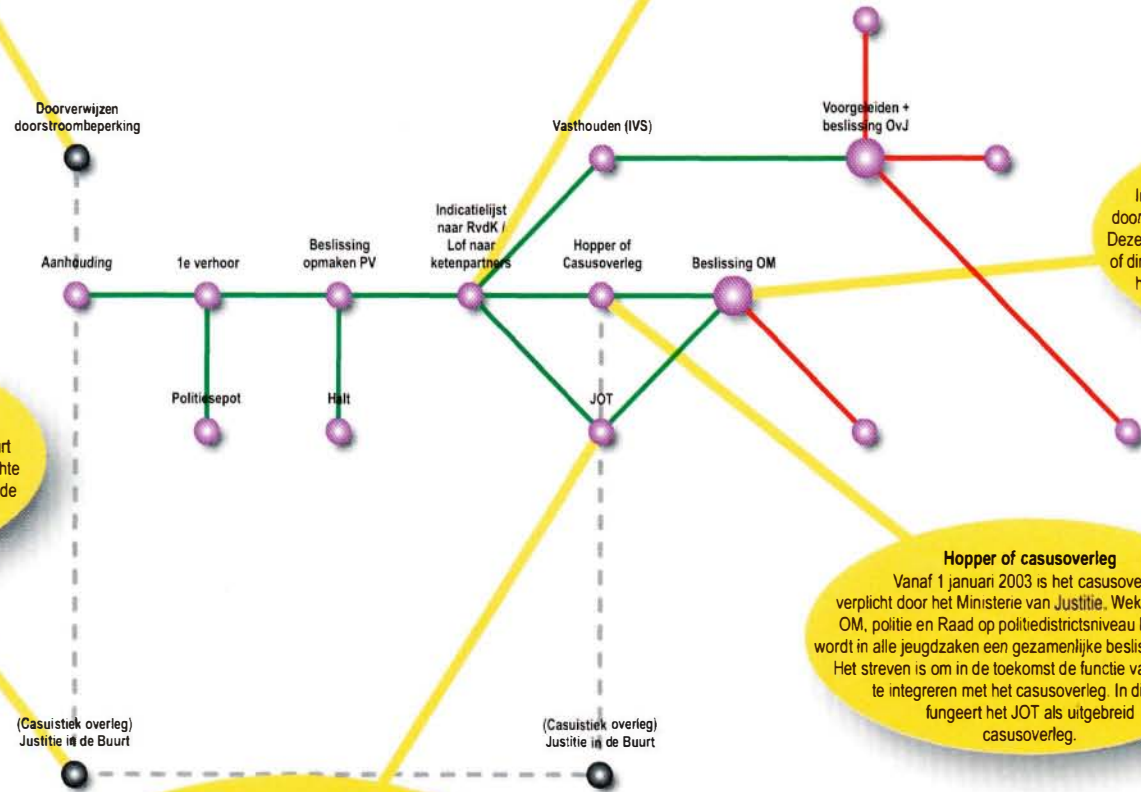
Doorverwijzen doorstroombeperking

Vasthouden (IVS)

Voorgeleiden + beslissing OvJ

Aanhouding

1e verhoor

Beslissing opmaken PV

Indicatielijst naar RvdK / Lof naar ketenpartners

Hopper of Casusoverleg

Beslissing OM

Politiesepot

Halt

JOT

In
door
Deze
of di
H

rt
hte
de

Hopper of casusoverleg
Vanaf 1 januari 2003 is het casusove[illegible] verplicht door het Ministerie van Justitie. Wek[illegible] OM, politie en Raad op politiedistrictsniveau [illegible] wordt in alle jeugdzaken een gezamenlijke beslis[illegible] Het streven is om in de toekomst de functie va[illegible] te integreren met het casusoverleg. In di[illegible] fungeert het JOT als uitgebreid casusoverleg.

(Casuistiek overleg) Justitie in de Buurt

(Casuistiek overleg) Justitie in de Buurt